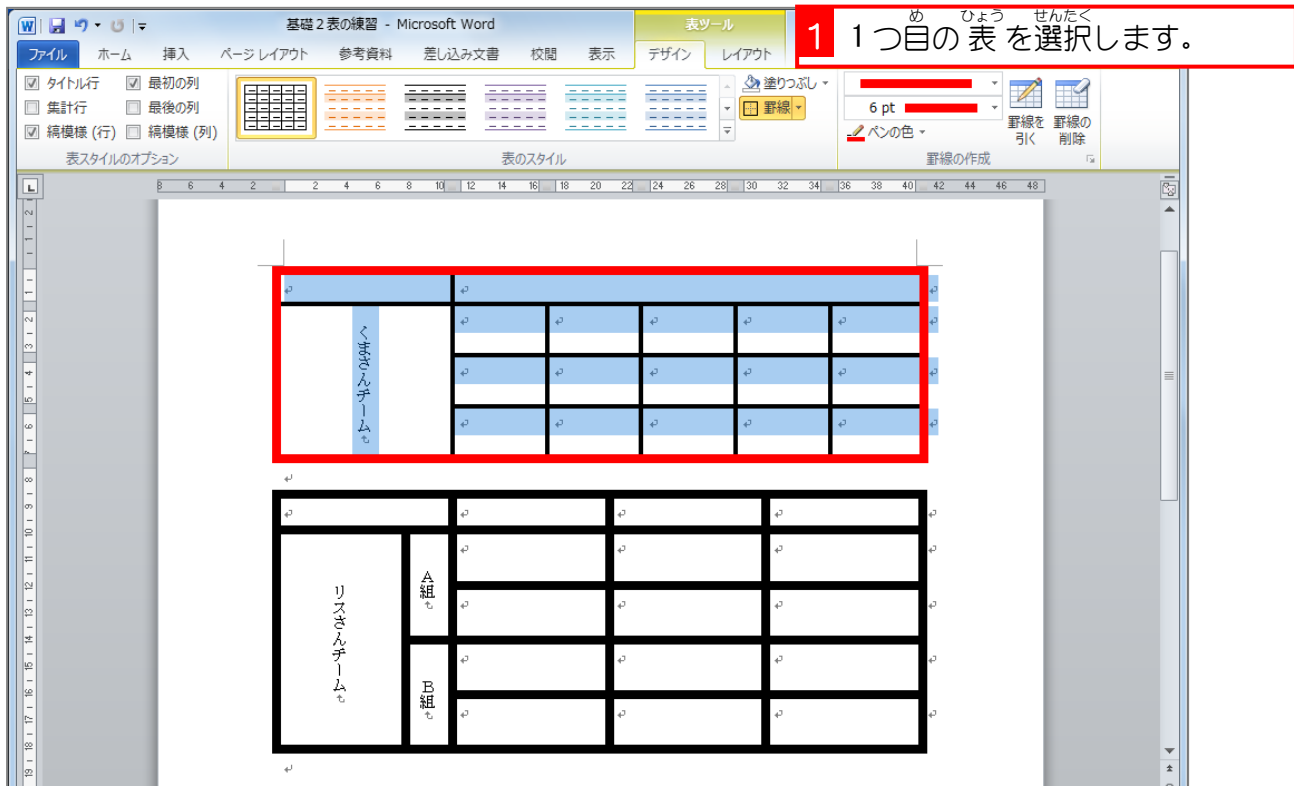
基礎２表の練習 - Microsoft Word

表ツール

ファイル　ホーム　挿入　ページ レイアウト　参考資料　差し込み文書　校閲　表示　デザイン　レイアウト

1　1つ目の表を選択します。
め　ひょう　せんたく

☑ タイトル行　☑ 最初の列
☐ 集計行　☐ 最後の列
☑ 縞模様 (行)　☐ 縞模様 (列)
表スタイルのオプション

表のスタイル

塗りつぶし
罫線

6 pt
ペンの色
罫線を引く　罫線の削除
罫線の作成

8 6 4 2 2 4 6 8 10 12 14 16 18 20 22 24 26 28 30 32 34 36 38 40 42 44 46 48

くまさんチーム

リスさんチーム

A組

B組